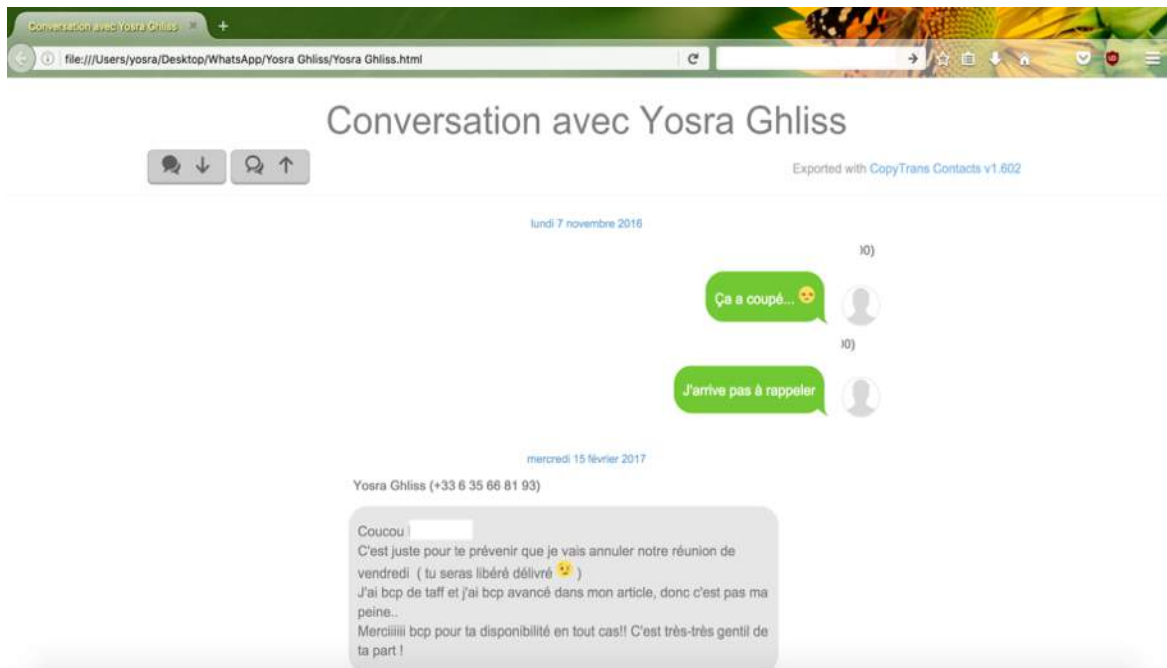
Conversation avec Yosra Ghliss

file:///Users/yosra/Desktop/WhatsApp/Yosra Ghliss/Yosra Ghliss.html

Conversation avec Yosra Ghliss

Exported with CopyTrans Contacts v1.602

lundi 7 novembre 2016

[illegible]0)

Ça a coupé...

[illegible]0)

J'arrive pas à rappeler

mercredi 15 février 2017

Yosra Ghliss (+33 6 35 66 81 93)

Coucou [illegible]
C'est juste pour te prévenir que je vais annuler notre réunion de vendredi ( tu seras libéré délivré )
J'ai bcp de taff et j'ai bcp avancé dans mon article, donc c'est pas ma peine..
Merciiiiii bcp pour ta disponibilité en tout cas!! C'est très-très gentil de ta part !